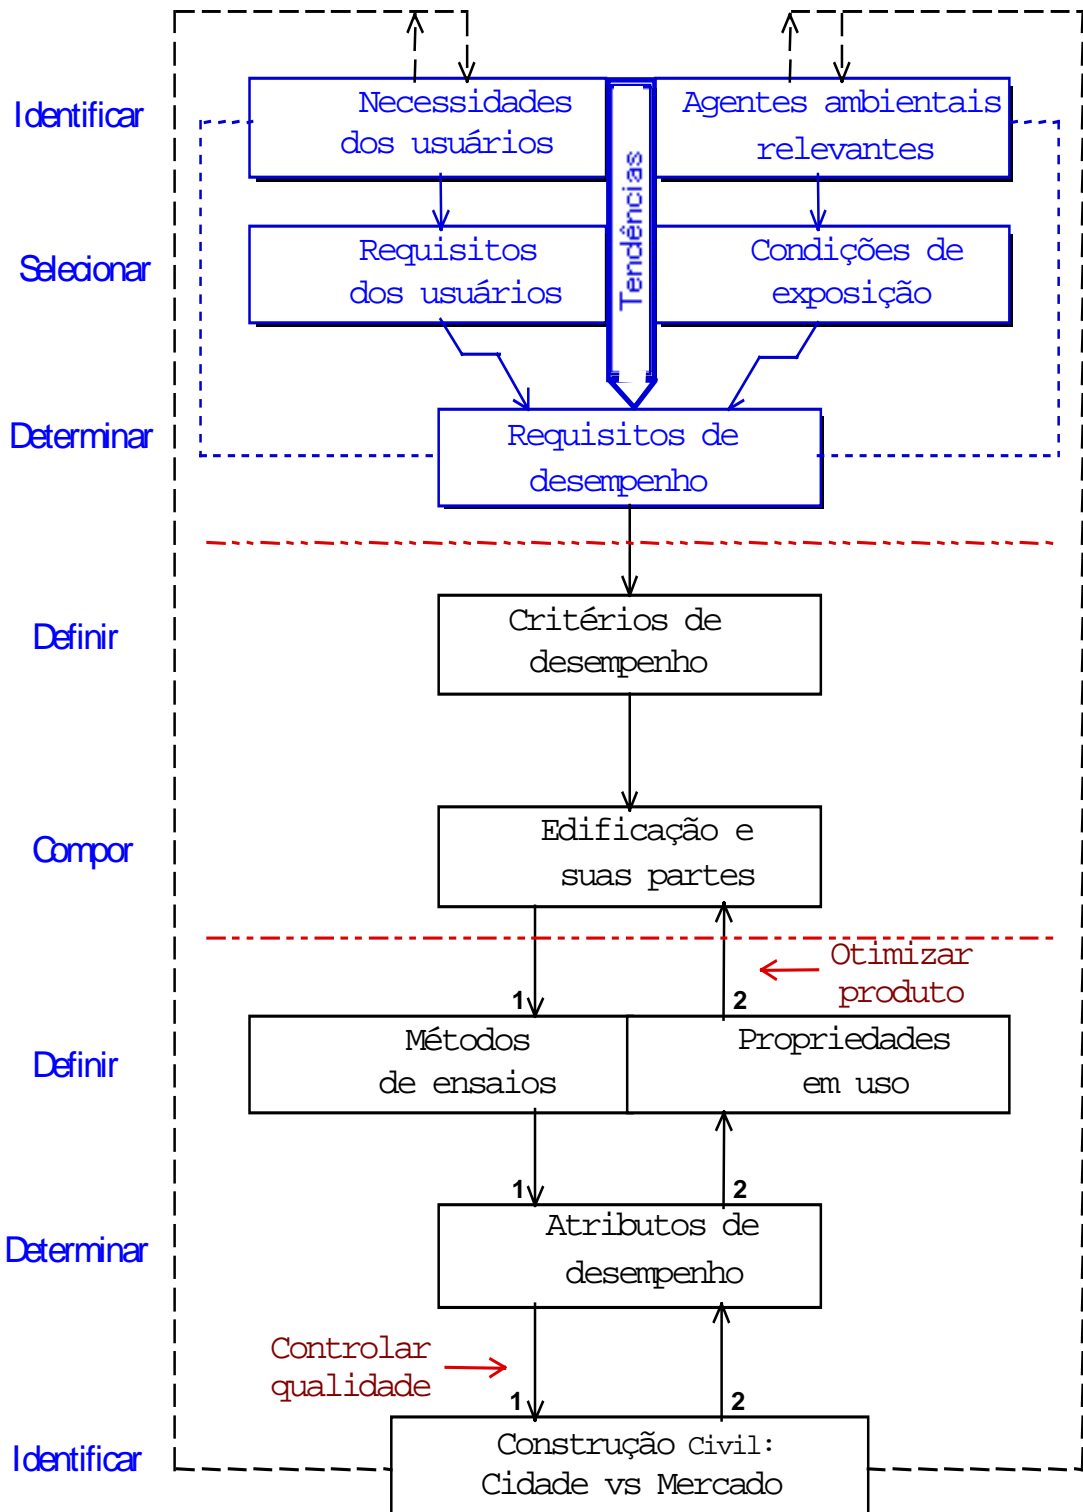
Identificar

Necessidades dos usuários

Tendências

Agentes ambientais relevantes

Selecionar

Requisitos dos usuários

Condições de exposição

Determinar

Requisitos de desempenho

Definir

Critérios de desempenho

Compor

Edificação e suas partes

Otimizar produto

1

2

Definir

Métodos de ensaios

Propriedades em uso

1

2

Determinar

Atributos de desempenho

Controlar qualidade

1

2

Identificar

Construção Civil: Cidade vs Mercado